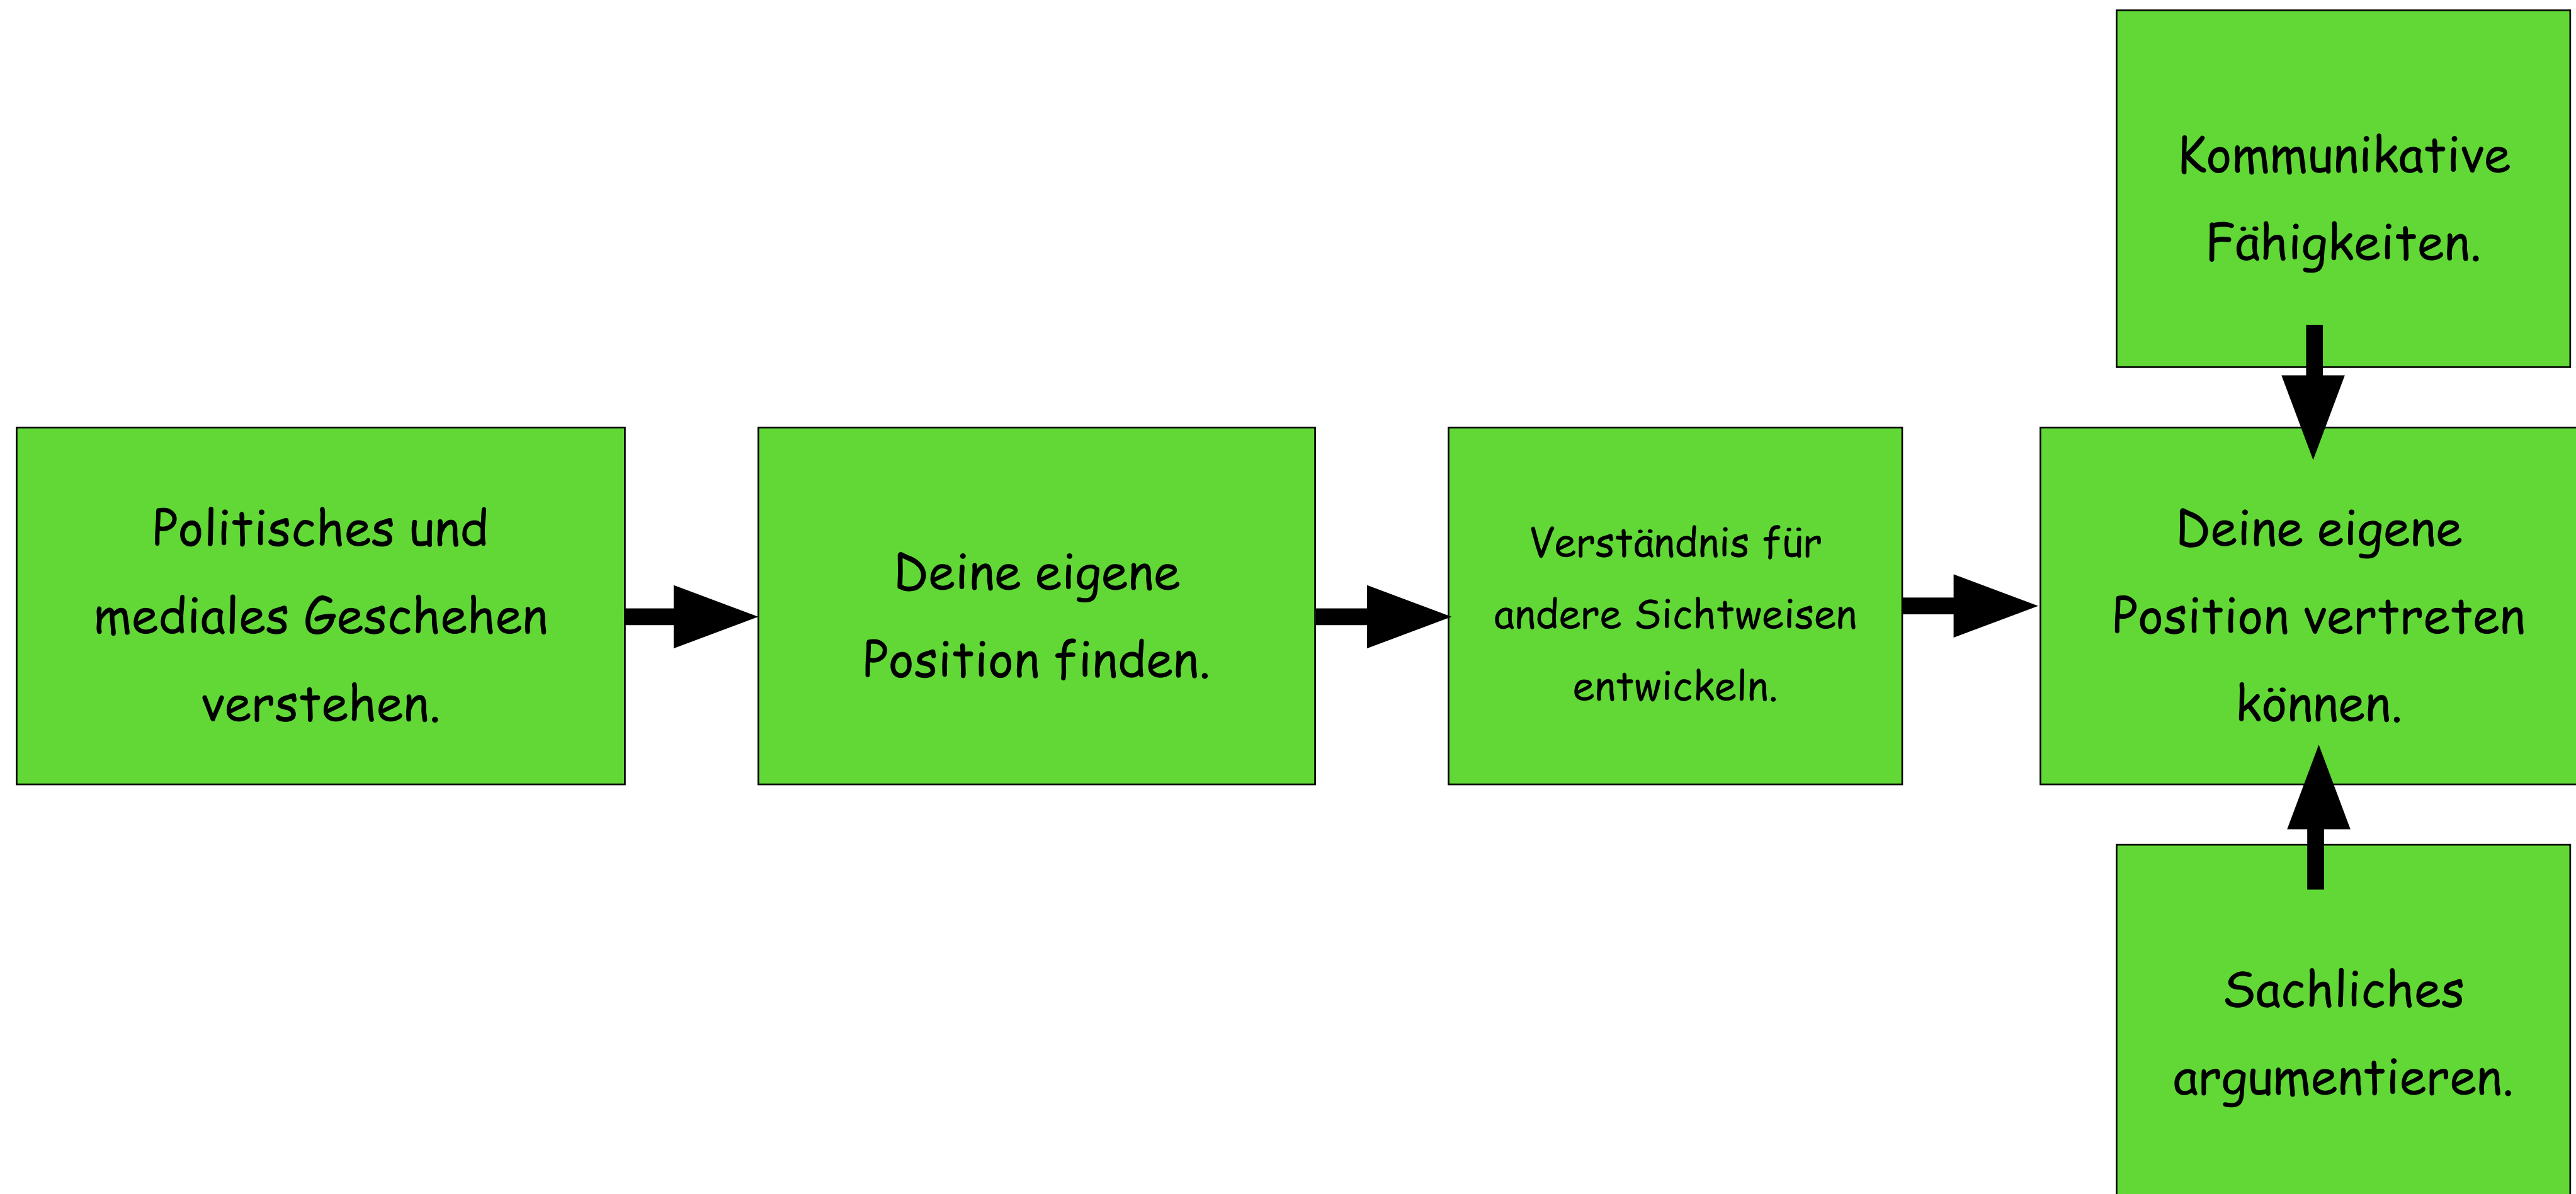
Kommunikative Fähigkeiten.

Politisches und mediales Geschehen verstehen.

Deine eigene Position finden.

Verständnis für andere Sichtweisen entwickeln.

Deine eigene Position vertreten können.

Sachliches argumentieren.